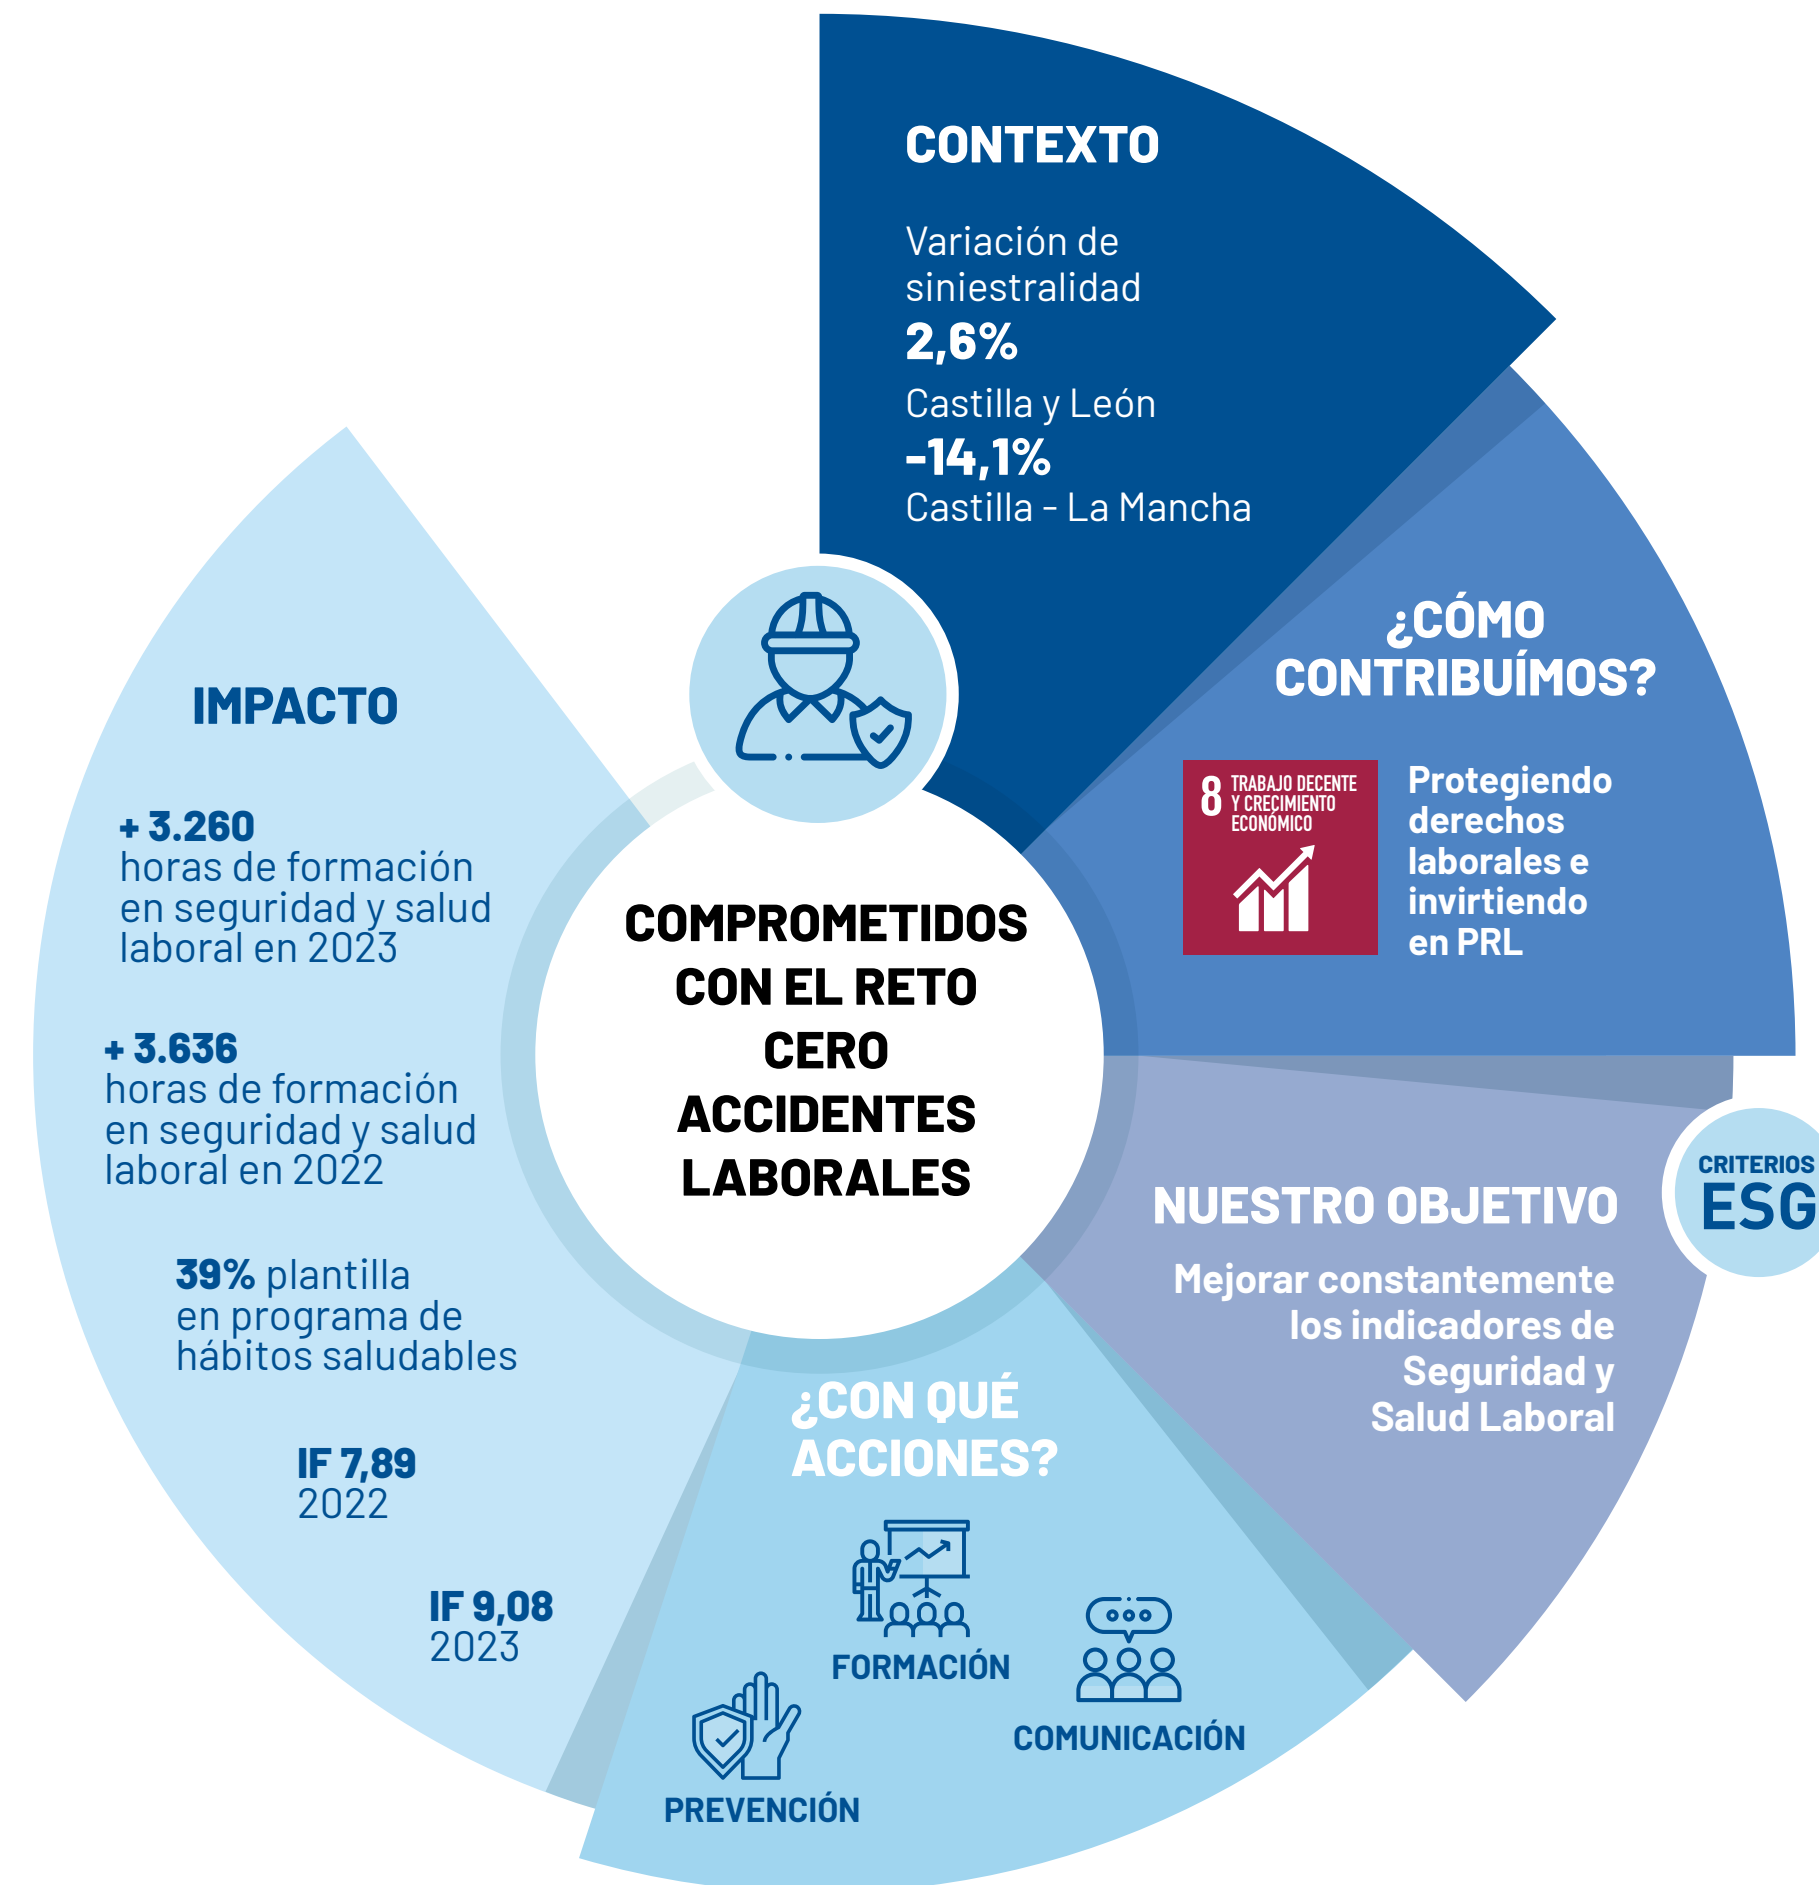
COMPROMETIDOS CON EL RETO CERO ACCIDENTES LABORALES

CONTEXTO

Variación de siniestralidad
2,6%
Castilla y León
-14,1%
Castilla - La Mancha

¿CÓMO CONTRIBUÍMOS?

8 TRABAJO DECENTE Y CRECIMIENTO ECONÓMICO

Protegiendo derechos laborales e invirtiendo en PRL

CRITERIOS ESG

NUESTRO OBJETIVO

Mejorar constantemente los indicadores de Seguridad y Salud Laboral

¿CON QUÉ ACCIONES?

FORMACIÓN

COMUNICACIÓN

PREVENCIÓN

IMPACTO

+ 3.260
horas de formación en seguridad y salud laboral en 2023

+ 3.636
horas de formación en seguridad y salud laboral en 2022

39% plantilla en programa de hábitos saludables

IF 7,89
2022

IF 9,08
2023